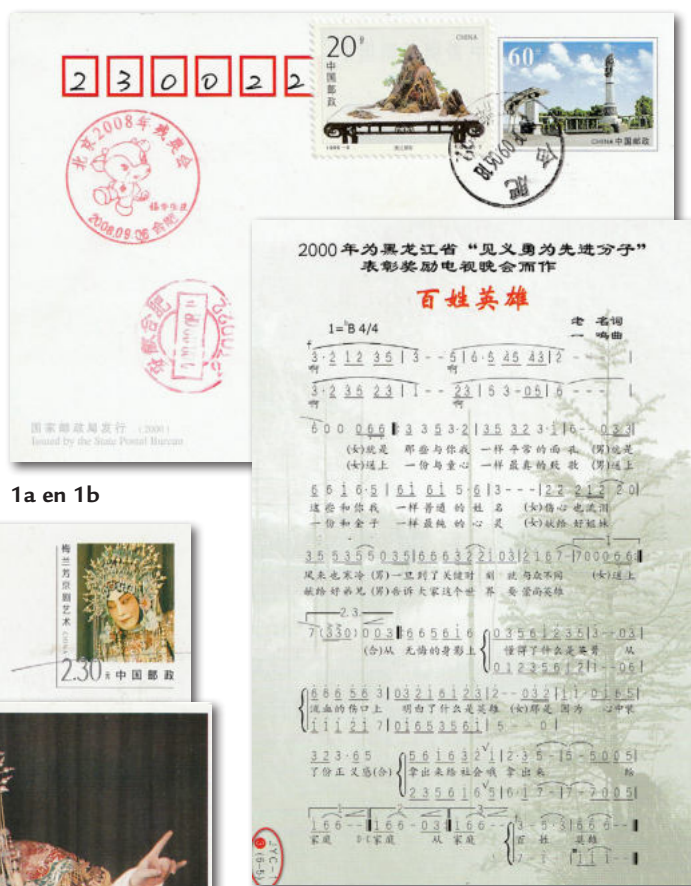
2 3 0 0 2 2

20分
中国邮政
CHINA
1999-9

60分
CHINA 中国邮政

北京2008年残奥会
2008.09.06 合肥

国家邮政局发行 (2000)
Issued by the State Postal Bureau

1a en 1b

梅兰芳京剧艺术
CHINA
2.30元 中国邮政

2000年为黑龙江省"见义勇为先进分子"表彰奖励电视晚会而作

百姓英雄

老 名词
一 鸣曲

1=$^{b}$B 4/4

(女)就是 那些与你我 一样平常的面孔 (男)就是
(女)送上 一份与童心 一样最真的歌 (男)送上

这些和你我 一样普通的姓名 (女)伤心也流泪
一份和金子 一样最纯的心灵 (女)献给好祖国

风来也寒冷 (男)一旦到了关键时刻 就与众不同 (女)送上
献给好弟兄 (男)告诉大家这个世界 要尊崇英雄

(合)从 无悔的身影上 懂得了什么是英勇 从

流血的伤口上 明白了什么是英雄 (女)那是 因为 心中装

了份正义感(合) 拿出来给社会哦 拿出来 给

家庭 (合)家庭 从 家庭 百姓 英雄

YC-1 (6-5)